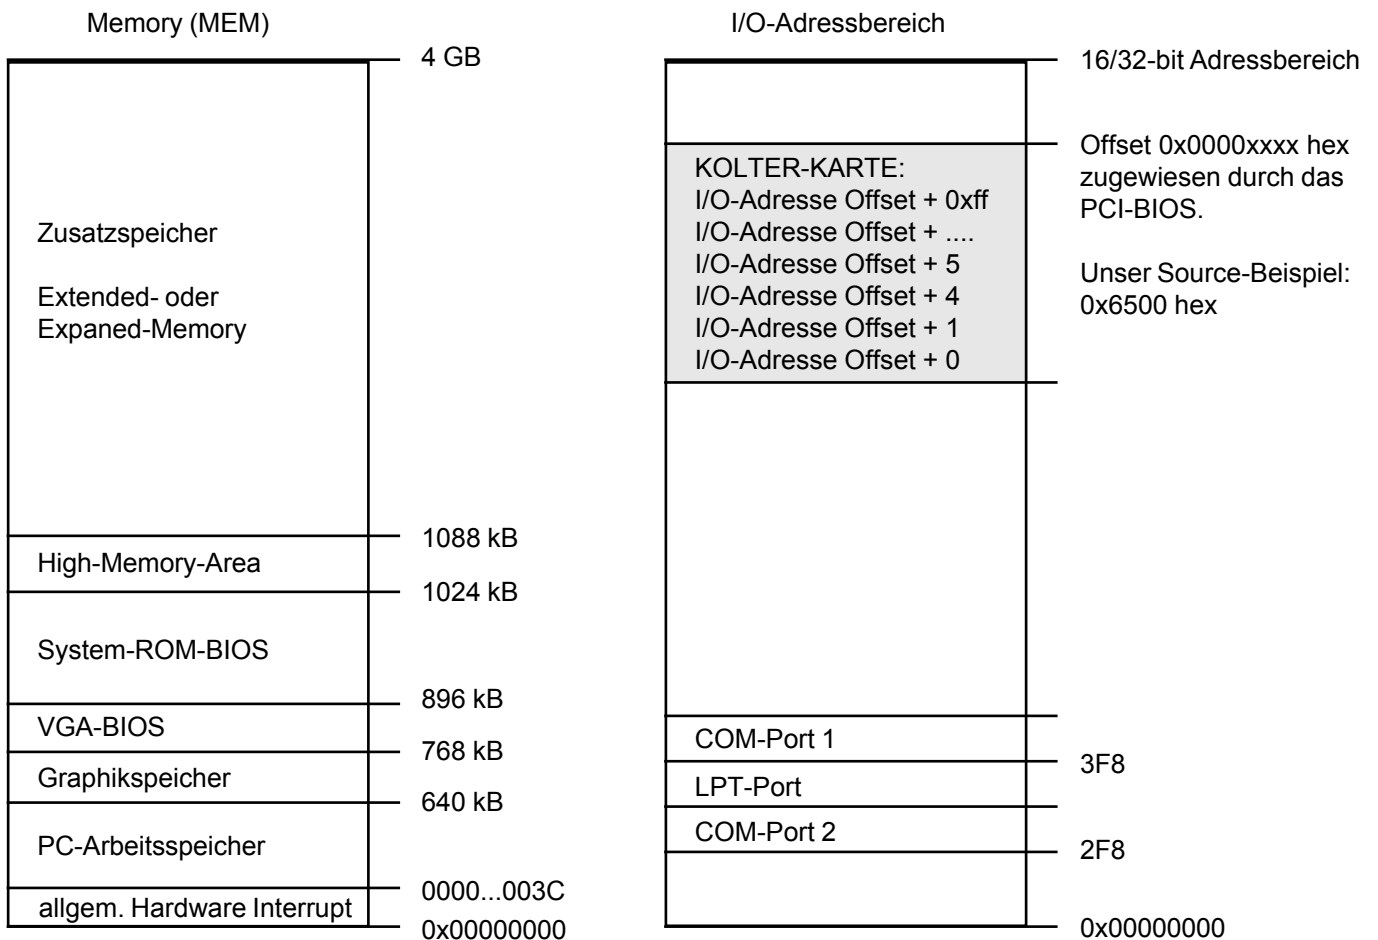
Memory (MEM)

4 GB

Zusatzspeicher

Extended- oder Expaned-Memory

1088 kB

High-Memory-Area

1024 kB

System-ROM-BIOS

896 kB

VGA-BIOS

768 kB

Graphikspeicher

640 kB

PC-Arbeitsspeicher

0000...003C

allgem. Hardware Interrupt

0x00000000

I/O-Adressbereich

16/32-bit Adressbereich

KOLTER-KARTE:
I/O-Adresse Offset + 0xff
I/O-Adresse Offset + ....
I/O-Adresse Offset + 5
I/O-Adresse Offset + 4
I/O-Adresse Offset + 1
I/O-Adresse Offset + 0

Offset 0x0000xxxx hex zugewiesen durch das PCI-BIOS.

Unser Source-Beispiel: 0x6500 hex

COM-Port 1

3F8

LPT-Port

COM-Port 2

2F8

0x00000000